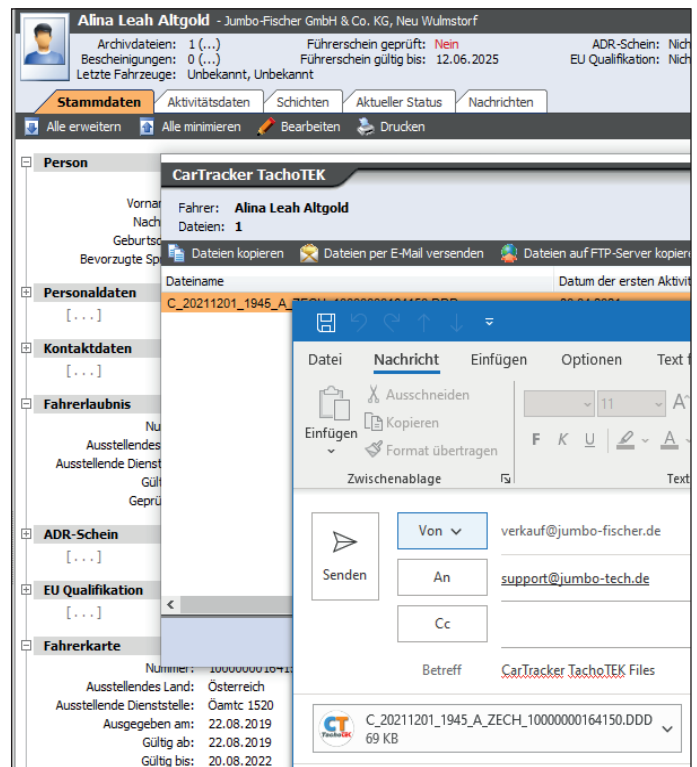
Alina Leah Altgold - Jumbo-Fischer GmbH & Co. KG, Neu Wulmstorf

Archivdateien: 1 (...)
Bescheinigungen: 0 (...)
Letzte Fahrzeuge: Unbekannt, Unbekannt
Führerschein geprüft: Nein
Führerschein gültig bis: 12.06.2025
ADR-Schein: Nich
EU Qualifikation: Nich

Stammdaten | Aktivitätsdaten | Schichten | Aktueller Status | Nachrichten

Alle erweitern | Alle minimieren | Bearbeiten | Drucken

Person
Vornar
Nach
Geburtsc
Bevorzugte Sp

Personaldaten
[...]

Kontaktdaten
[...]

Fahrerlaubnis
Nu
Ausstellendes
Ausstellende Dienst
Gült
Geprü

ADR-Schein
[...]

EU Qualifikation
[...]

Fahrerkarte
Nummer: 100000001641
Ausstellendes Land: Österreich
Ausstellende Dienststelle: Öamtc 1520
Ausgegeben am: 22.08.2019
Gültig ab: 22.08.2019
Gültig bis: 20.08.2022

CarTracker TachoTEK
Fahrer: Alina Leah Altgold
Dateien: 1
Dateien kopieren | Dateien per E-Mail versenden | Dateien auf FTP-Server kopie
Dateiname | Datum der ersten Aktivit
C_20211201_1945_A_ZECH_1000000016415 | 20.04.2021

Datei | Nachricht | Einfügen | Optionen | Text f
Einfügen | Ausschneiden | Kopieren | Format übertragen
Zwischenablage
11
F K U
Text

Senden
Von
verkauf@jumbo-fischer.de
An
support@jumbo-tech.de
Cc
Betreff
CarTracker TachoTEK Files

C_20211201_1945_A_ZECH_10000000164150.DDD
69 KB